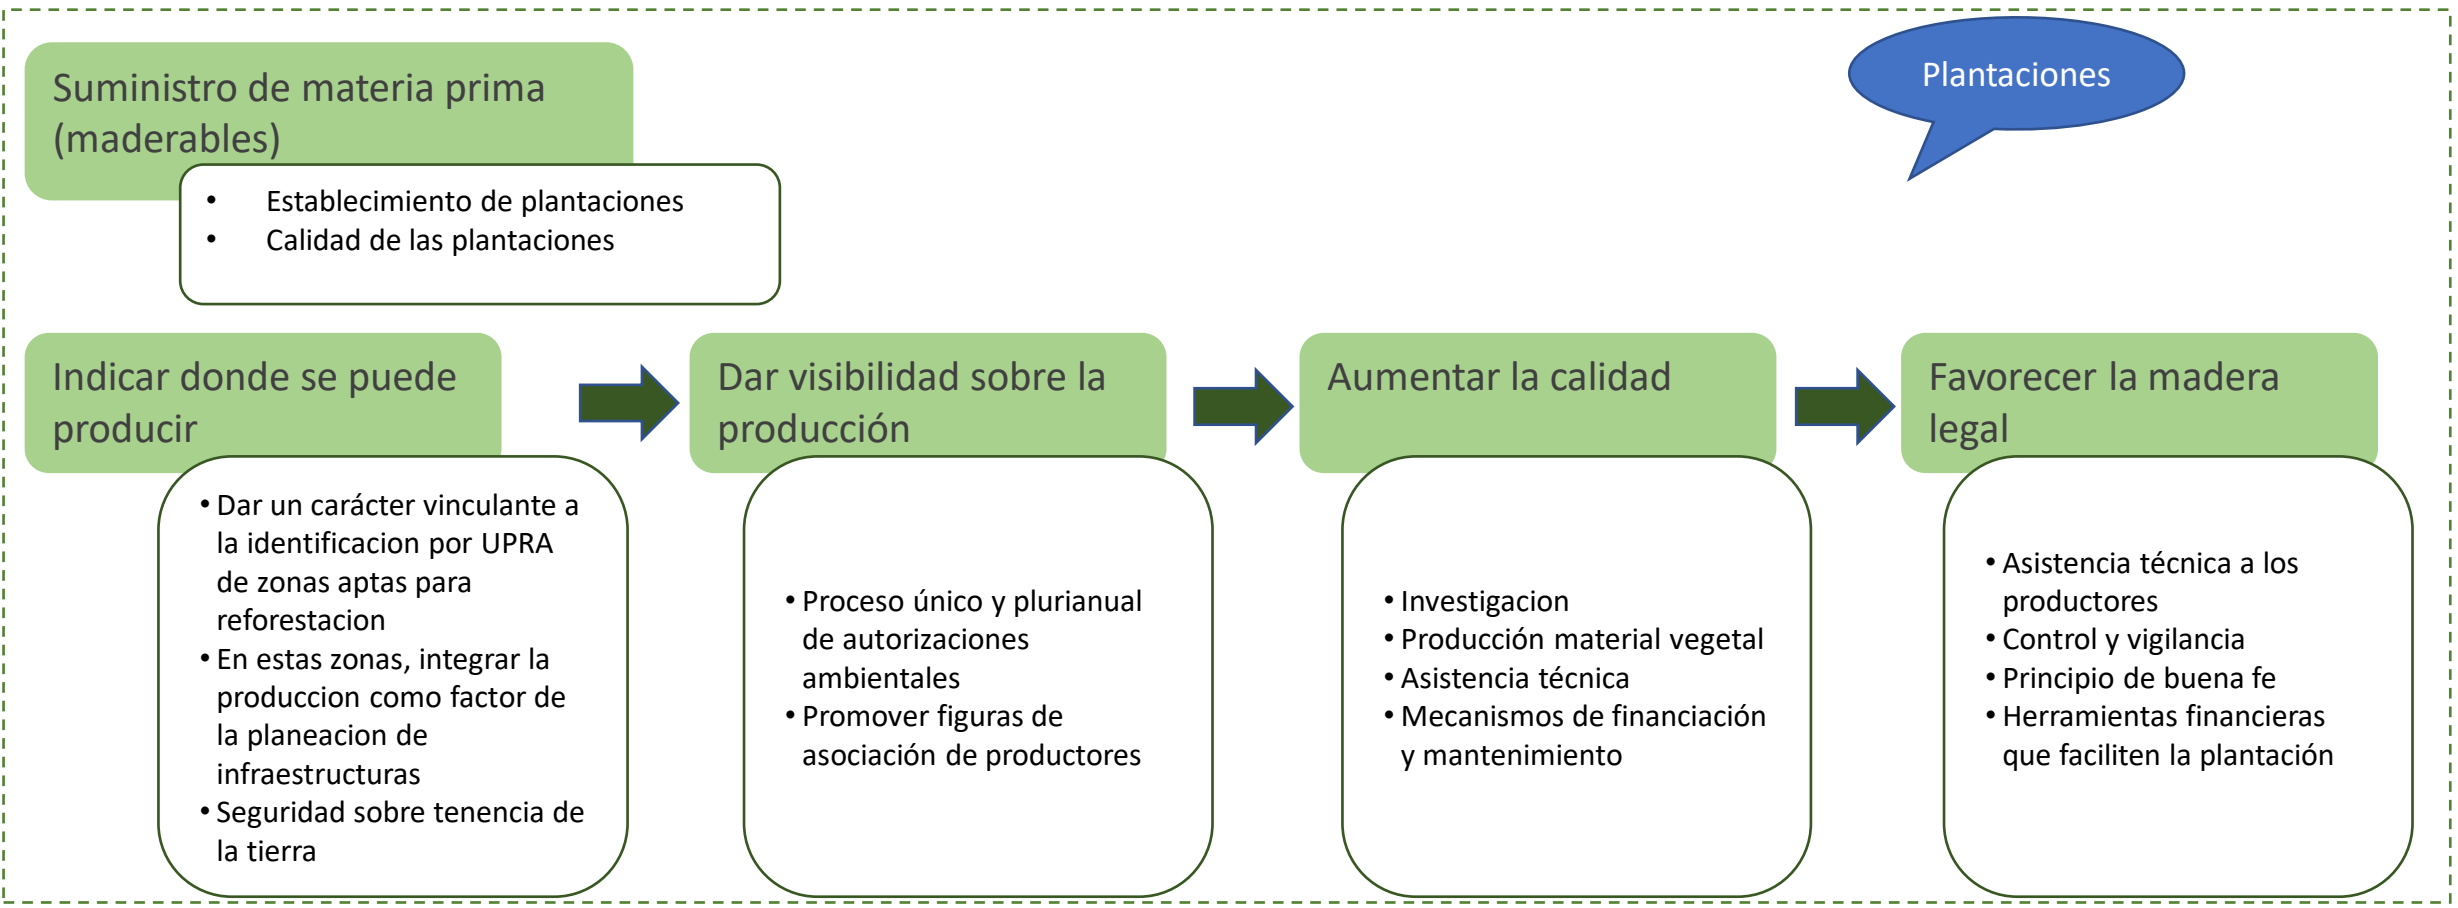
Suministro de materia prima (maderables)

- Establecimiento de plantaciones
- Calidad de las plantaciones

Plantaciones

Indicar donde se puede producir

- Dar un carácter vinculante a la identificacion por UPRA de zonas aptas para reforestacion
- En estas zonas, integrar la produccion como factor de la planeacion de infraestructuras
- Seguridad sobre tenencia de la tierra

Dar visibilidad sobre la producción

- Proceso único y plurianual de autorizaciones ambientales
- Promover figuras de asociación de productores

Aumentar la calidad

- Investigacion
- Producción material vegetal
- Asistencia técnica
- Mecanismos de financiación y mantenimiento

Favorecer la madera legal

- Asistencia técnica a los productores
- Control y vigilancia
- Principio de buena fe
- Herramientas financieras que faciliten la plantación